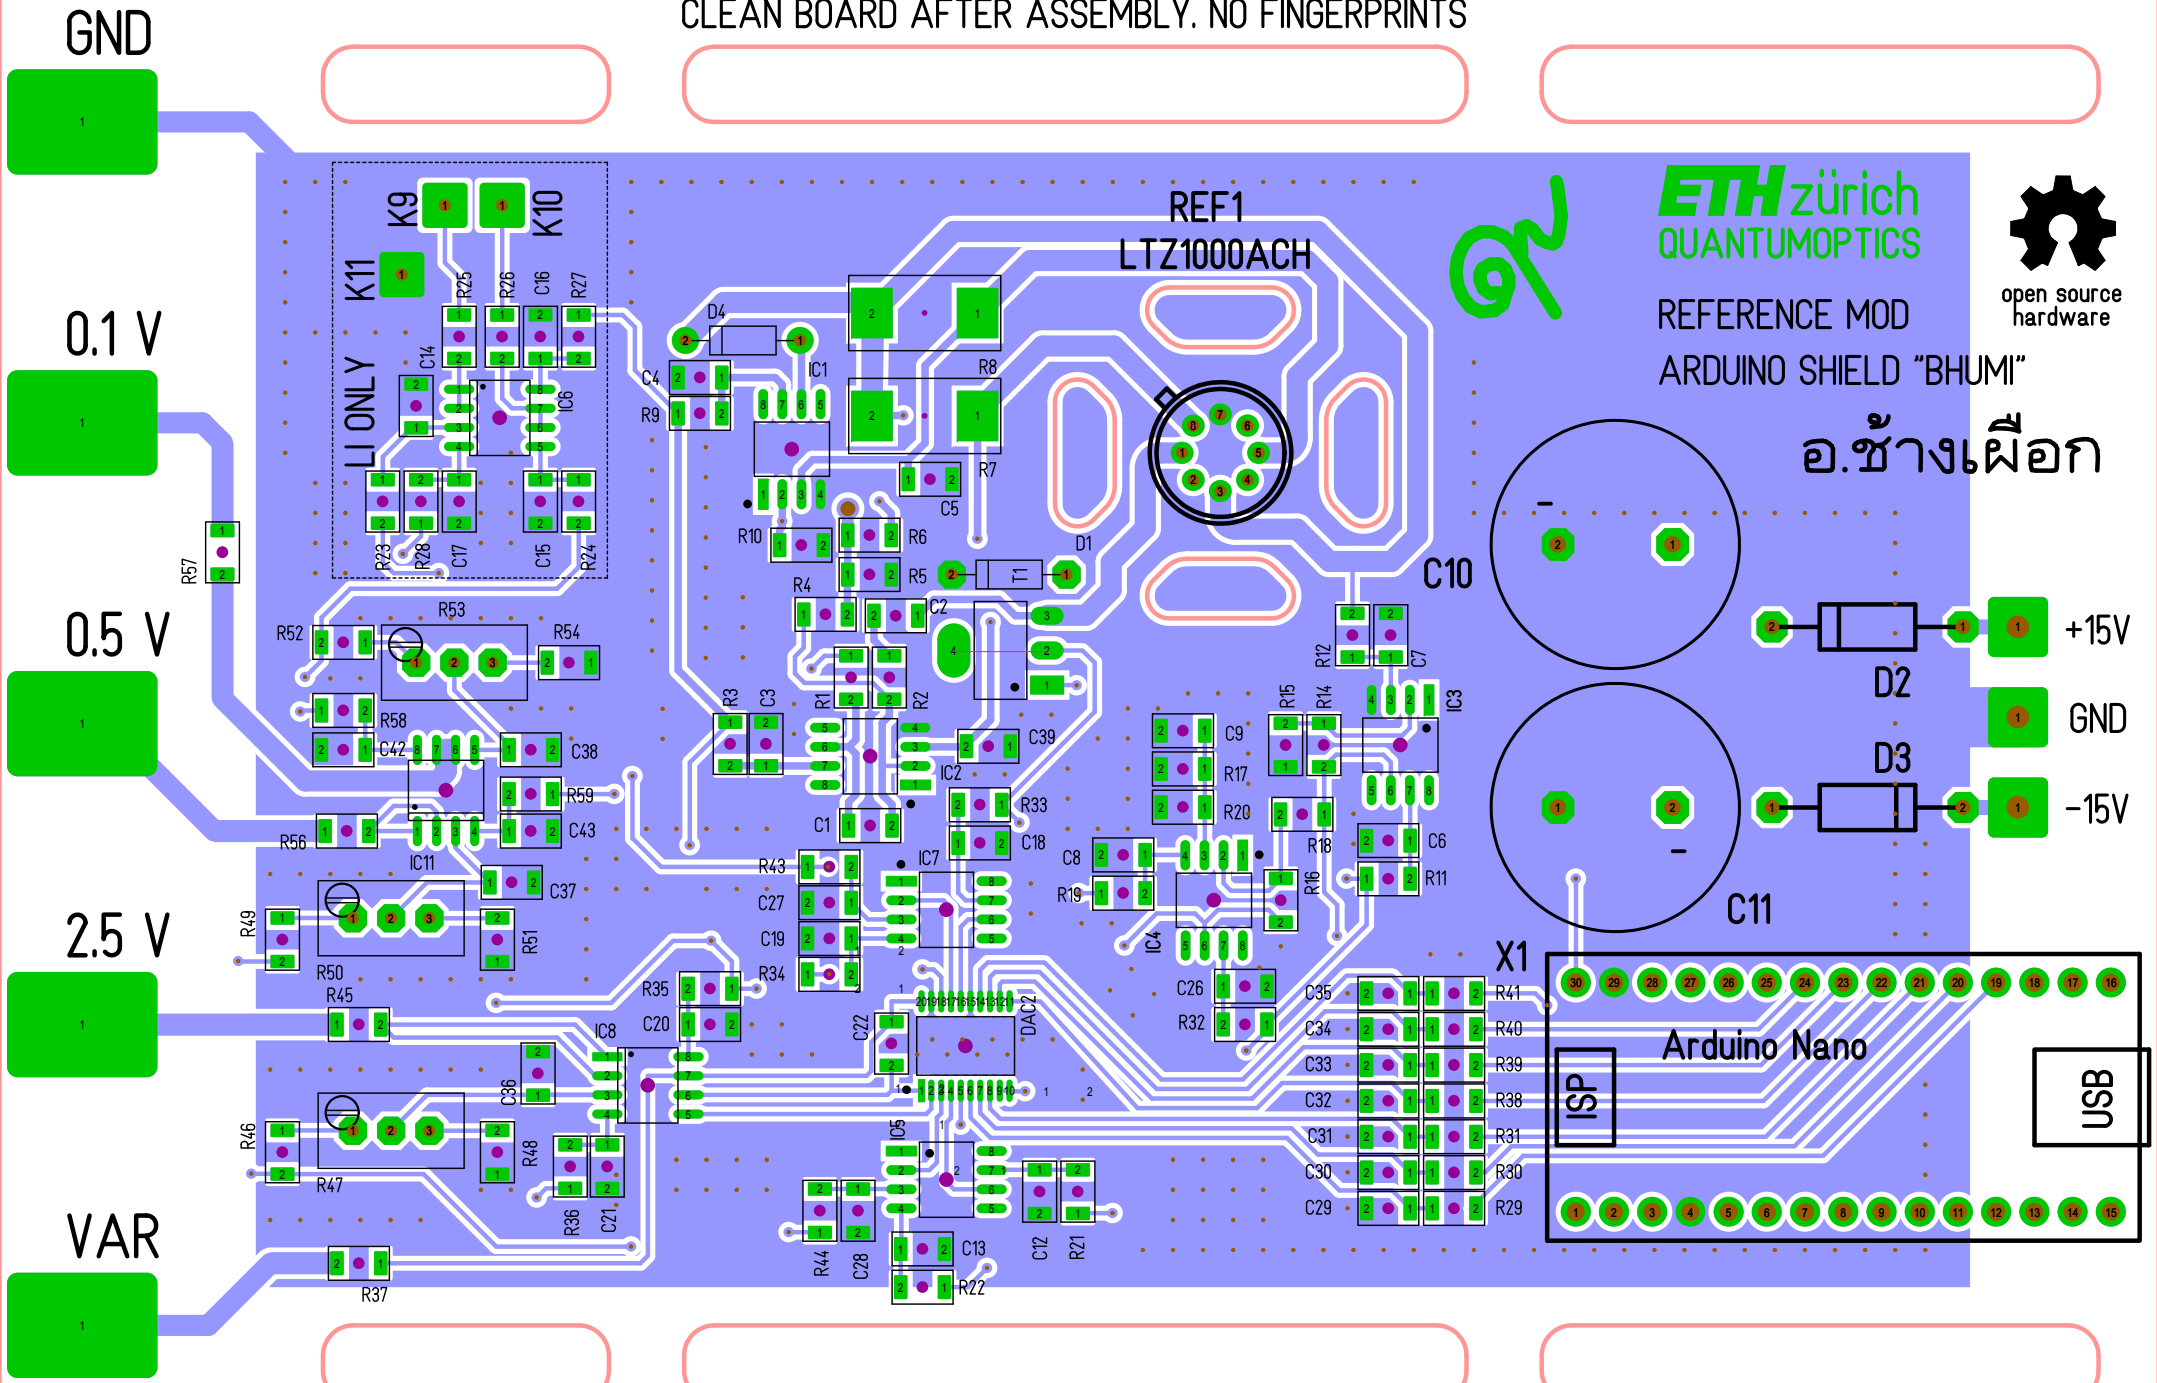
GND

CLEAN BOARD AFTER ASSEMBLY. NO FINGERPRINTS

0.1 V

0.5 V

2.5 V

VAR

K9 K10 K11

LI ONLY

REF1
LTZ1000ACH

ETH zürich
QUANTUMOPTICS

open source hardware

REFERENCE MOD
ARDUINO SHIELD "BHUMI"

อ.ช้างเผือก

C10

+15V

D2

GND

D3

-15V

C11

X1

Arduino Nano

ISP

USB

R25 R26 C16 R27 C14 IC6 R23 R28 C17 C15 R24 R57 D4 C4 R9 IC1 R8 R7 C5 R10 R6 R5 R4 T1 D1 C2 R52 R53 R54 R58 C42 C38 R59 C43 R56 IC11 C37 R49 R50 R51 R45 R46 R47 R48 R37 R3 C3 R1 R2 C39 IC2 R33 C18 C1 R43 C27 C19 R34 IC7 R35 C20 IC8 C36 C22 DAC2 IC5 R36 C21 R44 C28 C13 R22 C12 R21 R12 C7 R15 R14 IC3 C9 R17 R20 R18 C6 R11 C8 R19 R16 IC4 C26 R32 C35 C34 C33 C32 C31 C30 C29 R41 R40 R39 R38 R31 R30 R29